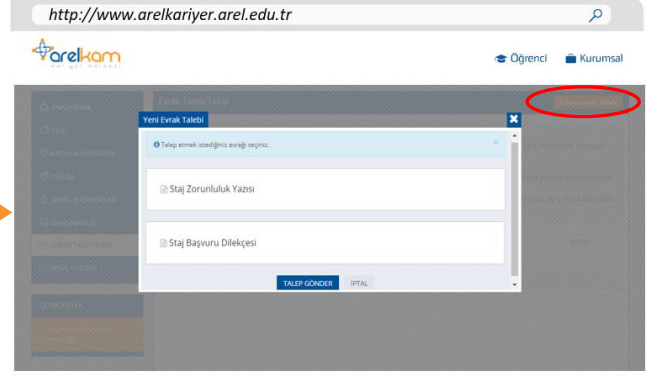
http://www.arelkariyer.arel.edu.tr

arelkam
kariyer merkezi

Öğrenci Kurumsal

Yeni Evrak Talebi

Talep etmek istediğiniz evrağı seçiniz.

Staj Zorunluluk Yazısı

Staj Başvuru Dilekçesi

TALEP GÖNDER İPTAL